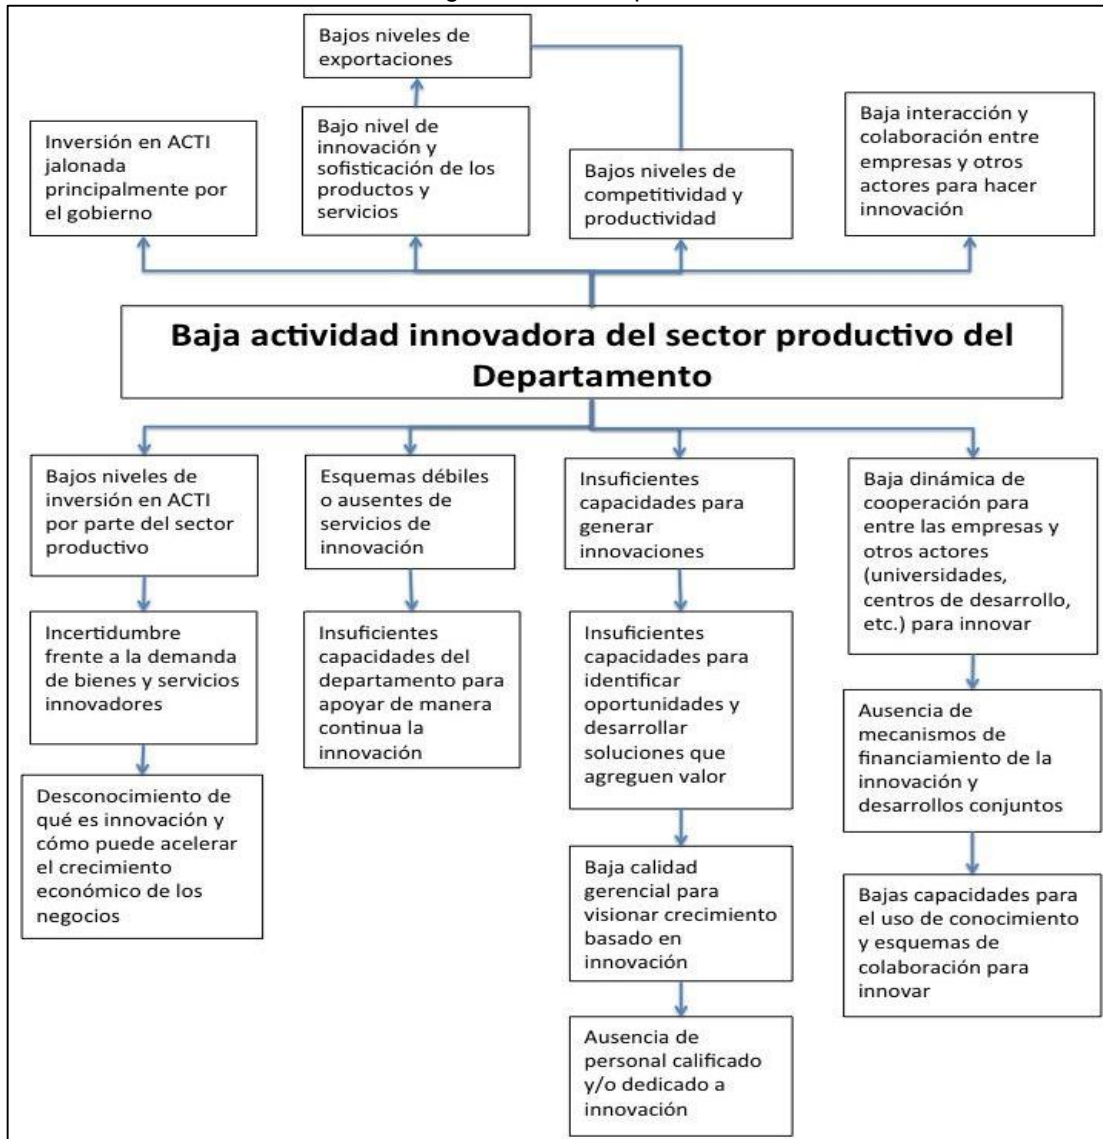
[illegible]

Bajos niveles de exportaciones

Inversión en ACTI jalonada principalmente por el gobierno

Bajo nivel de innovación y sofisticación de los productos y servicios

Bajos niveles de competitividad y productividad

Baja interacción y colaboración entre empresas y otros actores para hacer innovación

Baja actividad innovadora del sector productivo del Departamento

Bajos niveles de inversión en ACTI por parte del sector productivo

Incertidumbre frente a la demanda de bienes y servicios innovadores

Desconocimiento de qué es innovación y cómo puede acelerar el crecimiento económico de los negocios

Esquemas débiles o ausentes de servicios de innovación

Insuficientes capacidades del departamento para apoyar de manera continua la innovación

Insuficientes capacidades para generar innovaciones

Insuficientes capacidades para identificar oportunidades y desarrollar soluciones que agreguen valor

Baja calidad gerencial para visionar crecimiento basado en innovación

Ausencia de personal calificado y/o dedicado a innovación

Baja dinámica de cooperación para entre las empresas y otros actores (universidades, centros de desarrollo, etc.) para innovar

Ausencia de mecanismos de financiamiento de la innovación y desarrollos conjuntos

Bajas capacidades para el uso de conocimiento y esquemas de colaboración para innovar